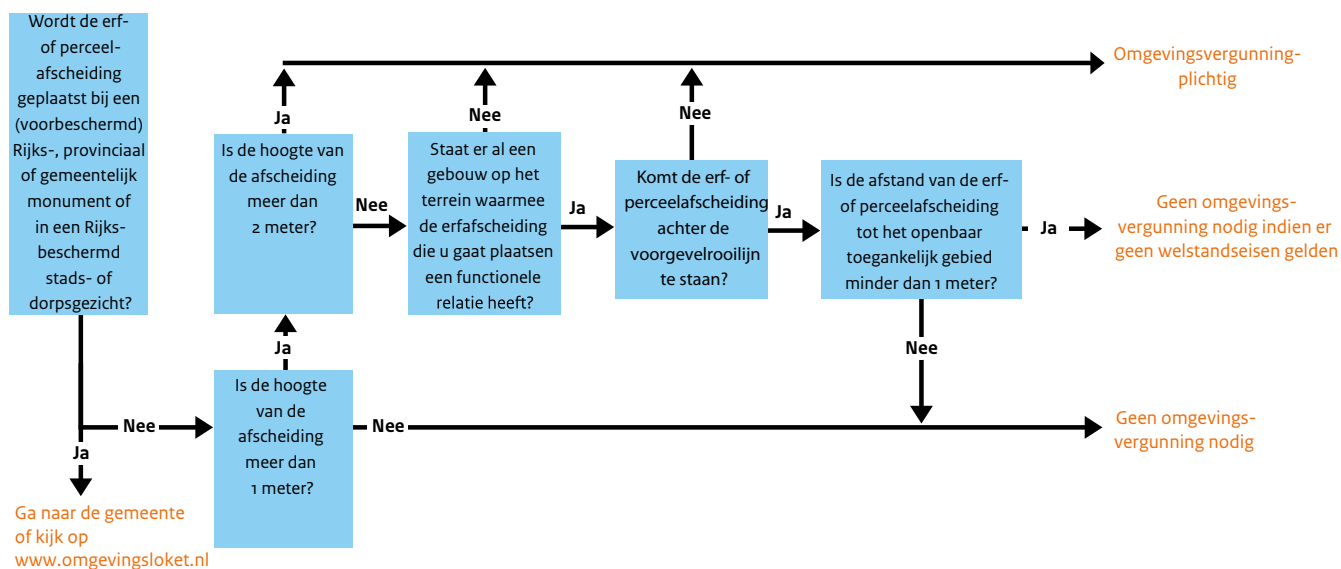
Wordt de erf- of perceelafscheiding geplaatst bij een (voorbeschermd) Rijks-, provinciaal of gemeentelijk monument of in een Rijksbeschermd stads- of dorpsgezicht?

Ja

Ga naar de gemeente of kijk op www.omgevingsloket.nl

Nee

Is de hoogte van de afscheiding meer dan 1 meter?

Ja

Is de hoogte van de afscheiding meer dan 2 meter?

Ja

Nee

Staat er al een gebouw op het terrein waarmee de erfafscheiding die u gaat plaatsen een functionele relatie heeft?

Nee

Ja

Komt de erf- of perceelafscheiding achter de voorgevelrooilijn te staan?

Nee

Ja

Is de afstand van de erf- of perceelafscheiding tot het openbaar toegankelijk gebied minder dan 1 meter?

Ja

Nee

Nee

Omgevingsvergunningplichtig

Geen omgevingsvergunning nodig indien er geen welstandseisen gelden

Geen omgevingsvergunning nodig